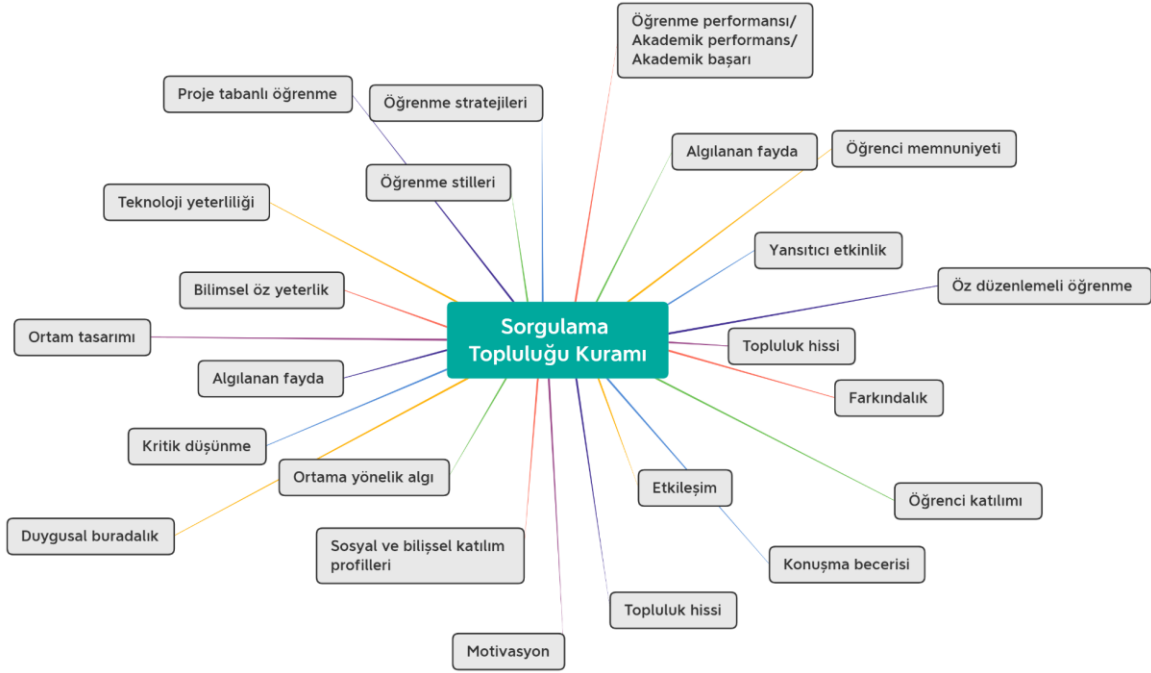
Sorgulama Topluluğu Kuramı

Öğrenme performansı/ Akademik performans/ Akademik başarı

Proje tabanlı öğrenme

Öğrenme stratejileri

Algılanan fayda

Öğrenci memnuniyeti

Öğrenme stilleri

Teknoloji yeterliliği

Yansıtıcı etkinlik

Öz düzenlemeli öğrenme

Bilimsel öz yeterlik

Ortam tasarımı

Topluluk hissi

Algılanan fayda

Farkındalık

Kritik düşünme

Ortama yönelik algı

Etkileşim

Öğrenci katılımı

Duygusal buradalık

Sosyal ve bilişsel katılım profilleri

Konuşma becerisi

Topluluk hissi

Motivasyon